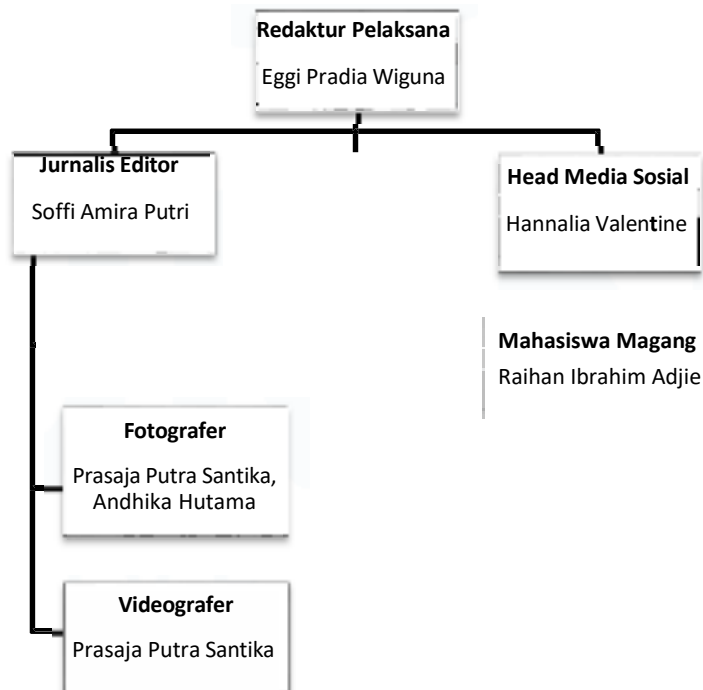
Redaktur Pelaksana
Eggi Pradia Wiguna

Jurnalis Editor
Soffi Amira Putri

Head Media Sosial
Hannalia Valentine

Mahasiswa Magang
Raihan Ibrahim Adjie

Fotografer
Prasaja Putra Santika, Andhika Hutama

Videografer
Prasaja Putra Santika